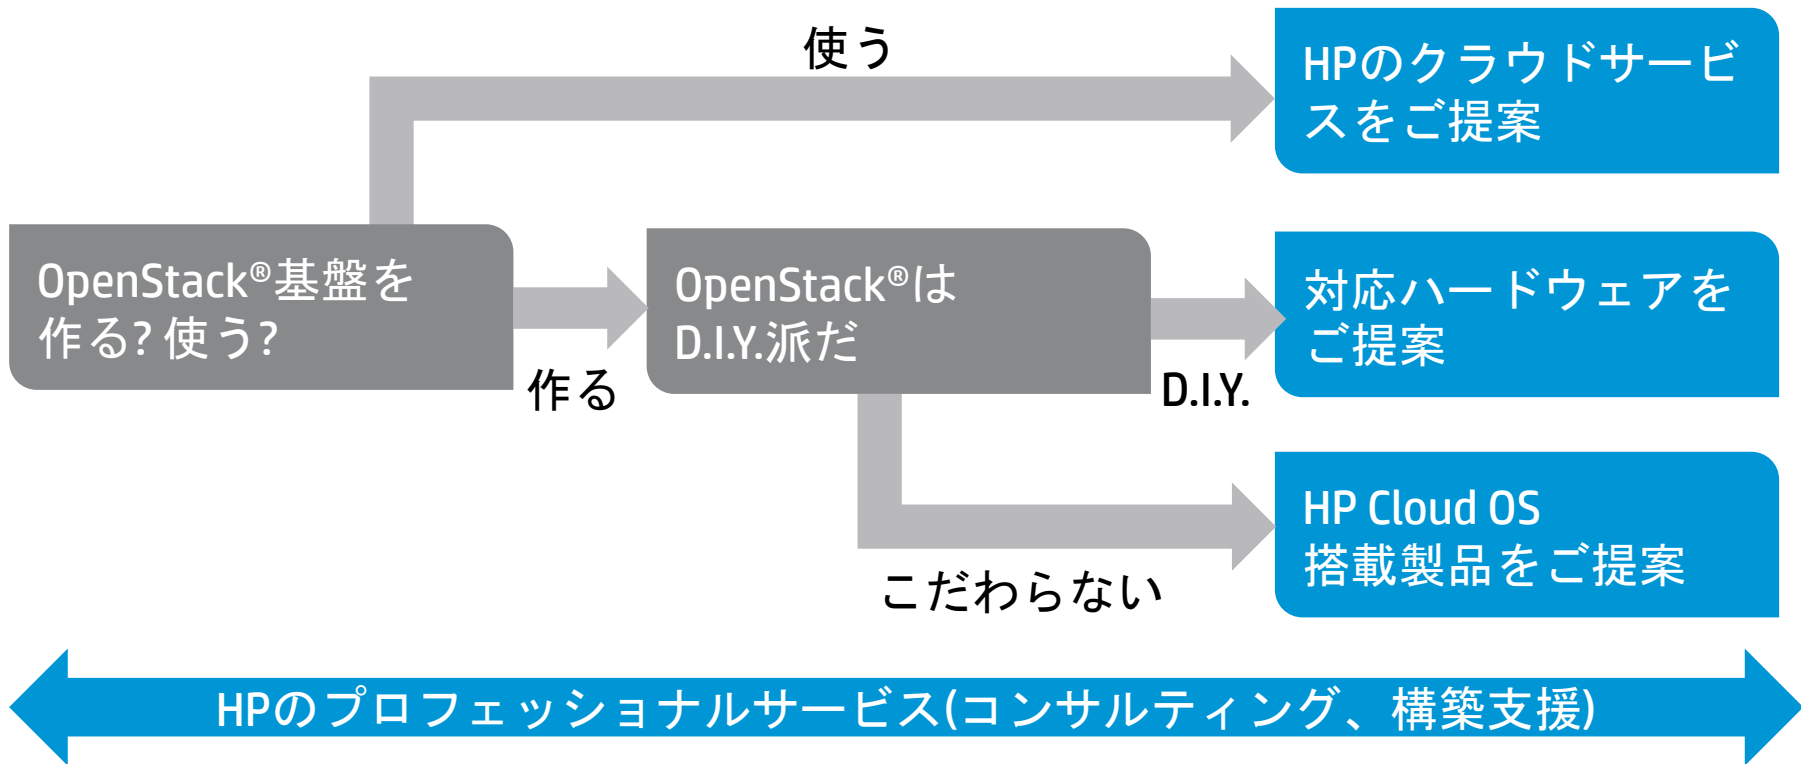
使う

HPのクラウドサービスをご提案

OpenStack®基盤を作る? 使う?

作る

OpenStack®はD.I.Y.派だ

D.I.Y.

対応ハードウェアをご提案

こだわらない

HP Cloud OS 搭載製品をご提案

HPのプロフェッショナルサービス(コンサルティング、構築支援)